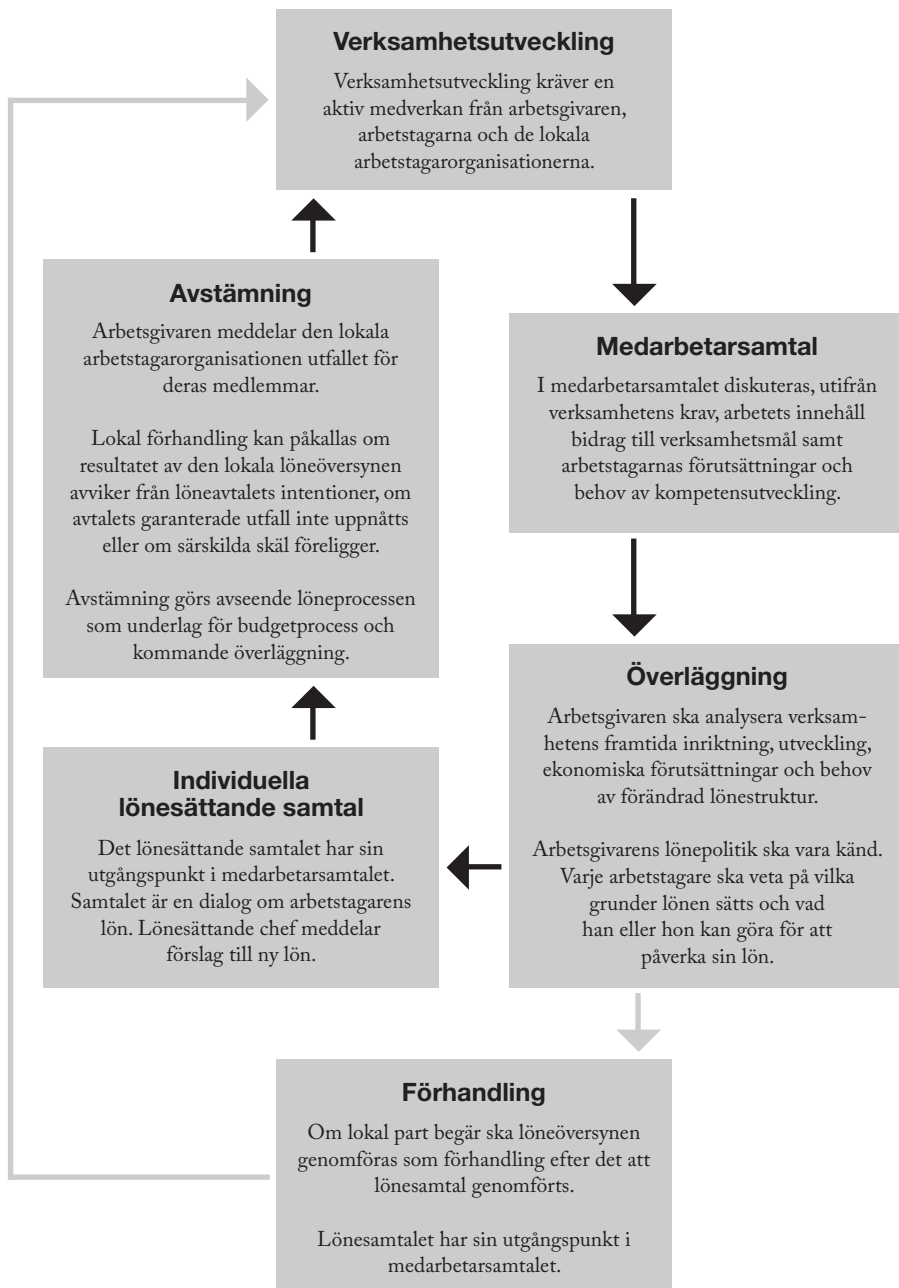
**Verksamhetsutveckling**

Verksamhetsutveckling kräver en aktiv medverkan från arbetsgivaren, arbetstagarna och de lokala arbetstagarorganisationerna.

**Medarbetarsamtal**

I medarbetarsamtalet diskuteras, utifrån verksamhetens krav, arbetets innehåll bidrag till verksamhetsmål samt arbetstagarnas förutsättningar och behov av kompetensutveckling.

**Överläggning**

Arbetsgivaren ska analysera verksamhetens framtida inriktning, utveckling, ekonomiska förutsättningar och behov av förändrad lönestruktur.

Arbetsgivarens lönepolitik ska vara känd. Varje arbetstagare ska veta på vilka grunder lönen sätts och vad han eller hon kan göra för att påverka sin lön.

**Individuella lönesättande samtal**

Det lönesättande samtalet har sin utgångspunkt i medarbetarsamtalet. Samtalet är en dialog om arbetstagarens lön. Lönesättande chef meddelar förslag till ny lön.

**Avstämning**

Arbetsgivaren meddelar den lokala arbetstagarorganisationen utfallet för deras medlemmar.

Lokal förhandling kan påkallas om resultatet av den lokala löneöversynen avviker från löneavtalets intentioner, om avtalets garanterade utfall inte uppnåtts eller om särskilda skäl föreligger.

Avstämning görs avseende löneprocessen som underlag för budgetprocess och kommande överläggning.

**Förhandling**

Om lokal part begär ska löneöversynen genomföras som förhandling efter det att lönesamtal genomförts.

Lönesamtalet har sin utgångspunkt i medarbetarsamtalet.